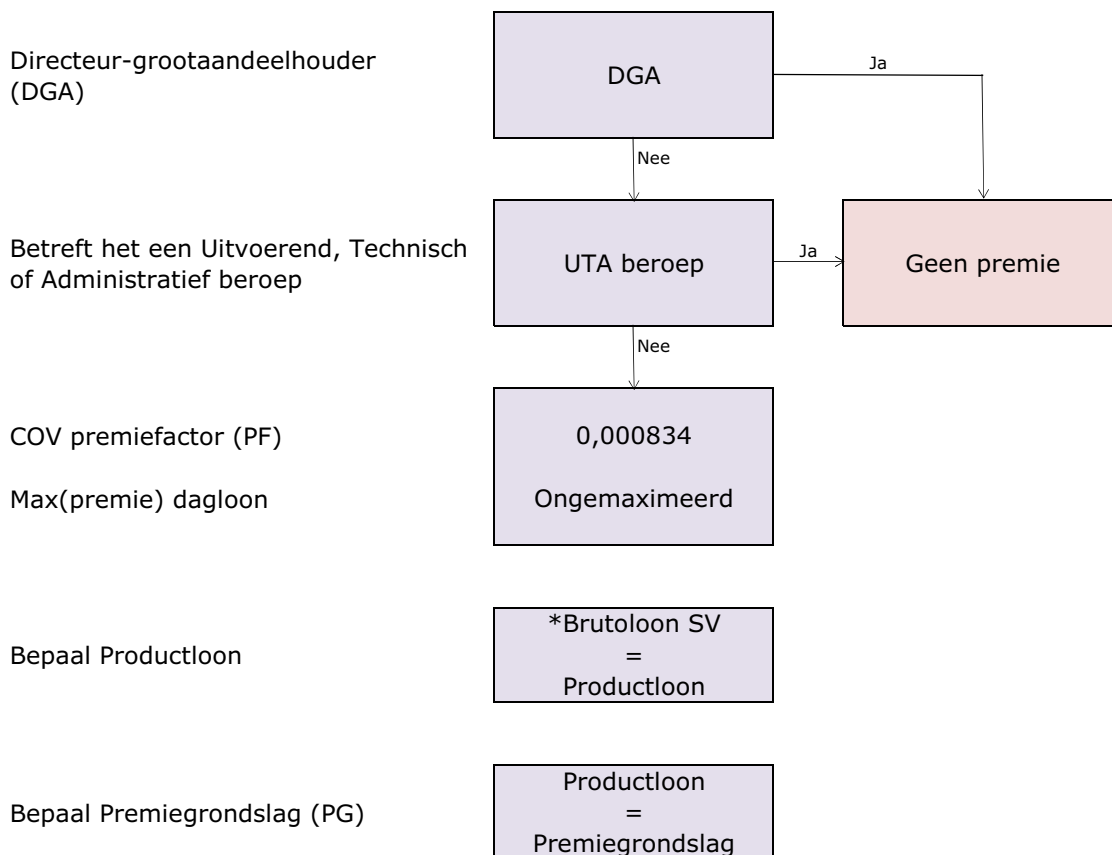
Directeur-grootaandeelhouder (DGA)

DGA

Ja

Nee

Betreft het een Uitvoerend, Technisch of Administratief beroep

UTA beroep

Ja

Geen premie

Nee

COV premiefactor (PF)

Max(premie) dagloon

0,000834

Ongemaximeerd

Bepaal Productloon

*Brutoloon SV
=
Productloon

Bepaal Premiegrondslag (PG)

Productloon
=
Premiegrondslag